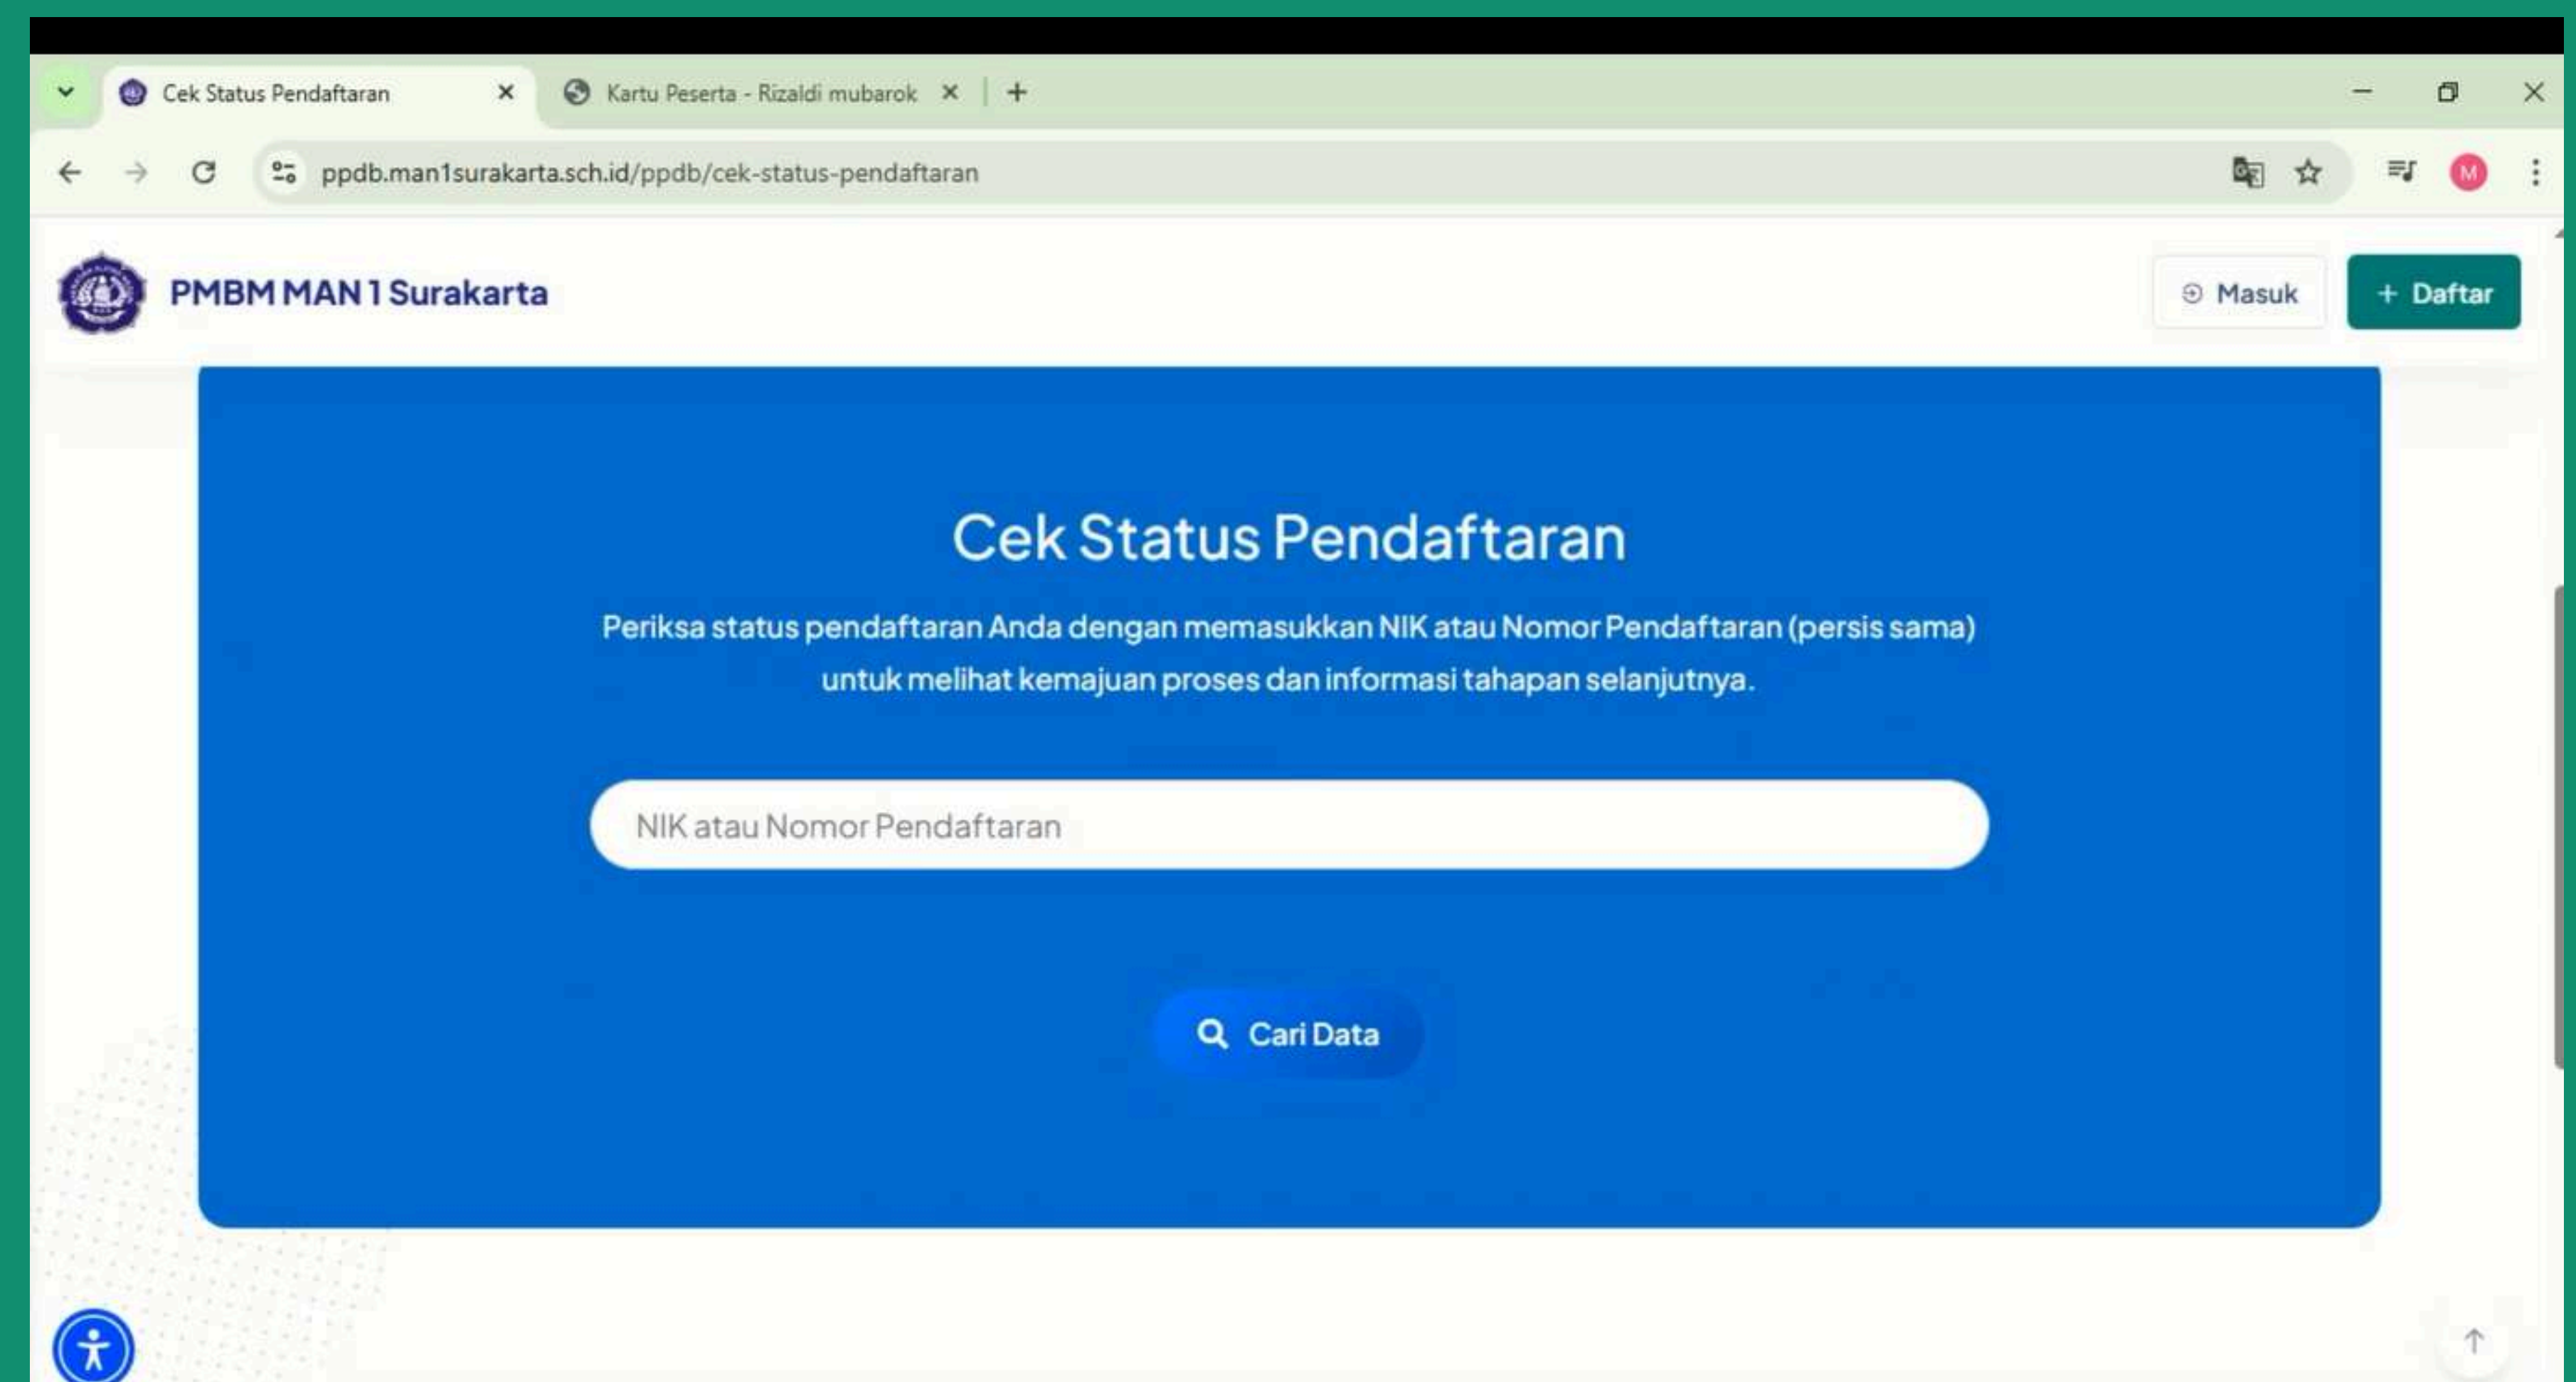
Cek Status Pendaftaran
Kartu Peserta - Rizaldi mubarok

ppdb.man1surakarta.sch.id/ppdb/cek-status-pendaftaran

M

PMBM MAN 1 Surakarta

Masuk

+ Daftar

Cek Status Pendaftaran

Periksa status pendaftaran Anda dengan memasukkan NIK atau Nomor Pendaftaran (persis sama) untuk melihat kemajuan proses dan informasi tahapan selanjutnya.

NIK atau Nomor Pendaftaran

Cari Data